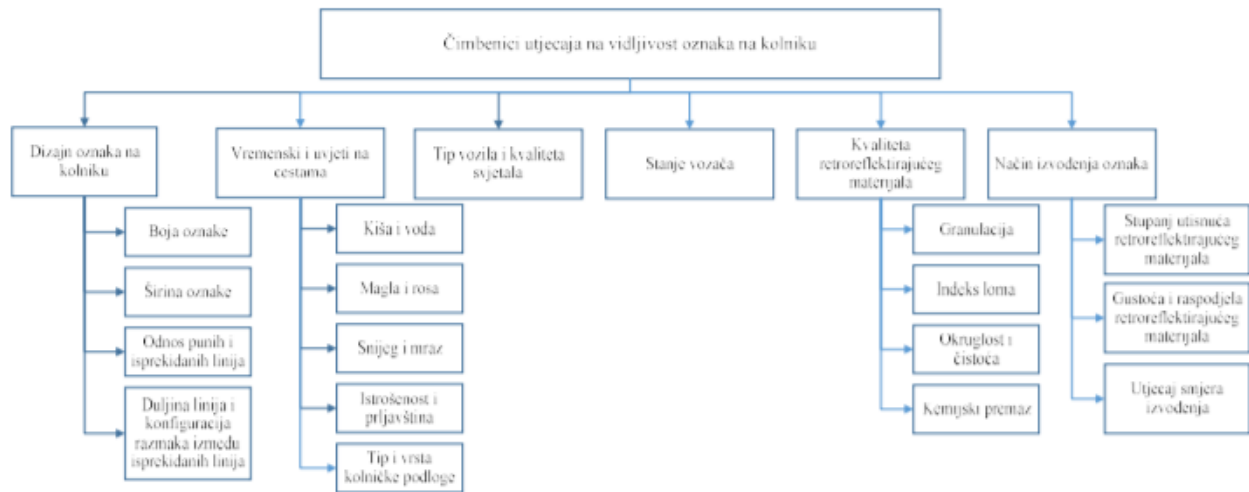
Čimbenici utjecaja na vidljivost oznaka na kolniku

Dizajn oznaka na kolniku

Boja oznake

Širina oznake

Odnos punih i isprekidanih linija

Duljina linija i konfiguracija razmaka između isprekidanih linija

Vremenski i uvjeti na cestama

Kiša i voda

Magla i rosa

Snijeg i mraz

Istrošenost i prljavština

Tip i vrsta kolničke podloge

Tip vozila i kvaliteta svjetala

Stanje vozača

Kvaliteta retroreflektirajućeg materijala

Granulacija

Indeks loma

Okruglost i čistoća

Kemijski premaz

Način izvođenja oznaka

Stupanj utisnuća retroreflektirajućeg materijala

Gustoća i raspodjela retroreflektirajućeg materijala

Utjecaj smjera izvođenja